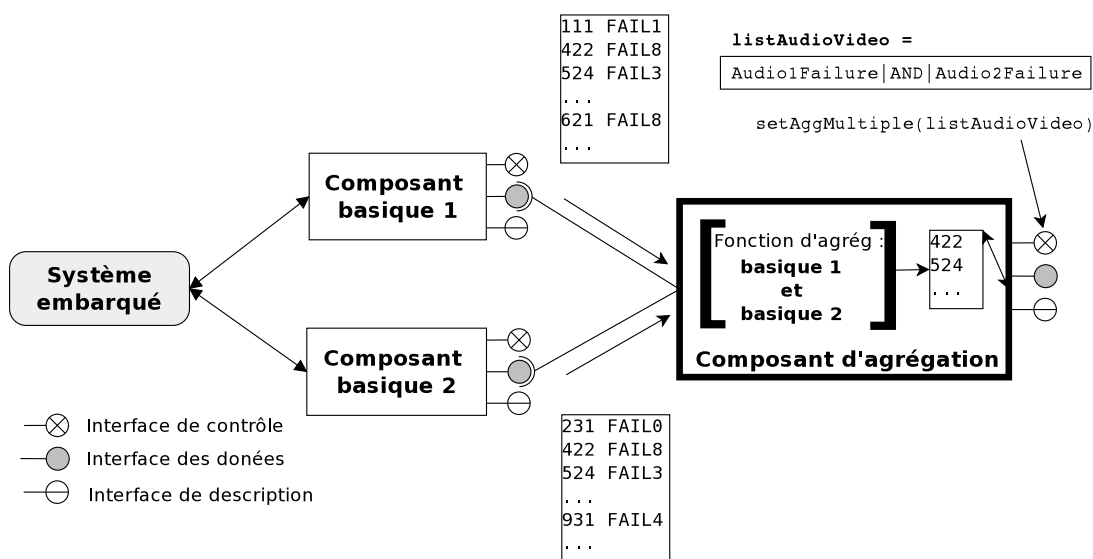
111 FAIL1
422 FAIL8
524 FAIL3
...
621 FAIL8
...

listAudioVideo =

Audio1Failure | AND | Audio2Failure

setAggMultiple(listAudioVideo)

Composant basique 1

Système embarqué

Fonction d'agrég :
basique 1
et
basique 2

422
524
...

Composant d'agrégation

Composant basique 2

Interface de contrôle

Interface des donées

Interface de description

231 FAIL0
422 FAIL8
524 FAIL3
...
931 FAIL4
...